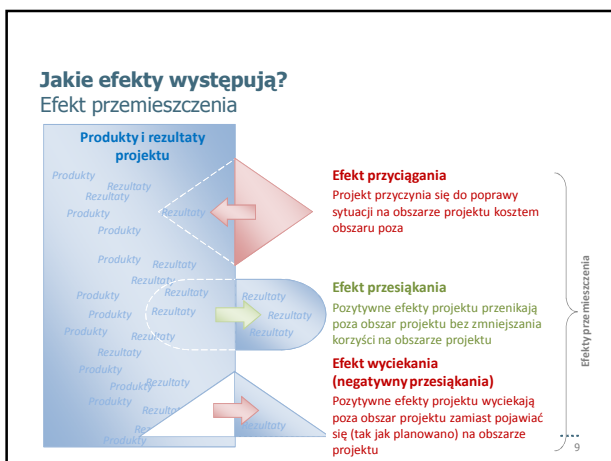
Jakie efekty występują?
Efekt przemieszczenia

Produkty i rezultaty projektu

Produkty
Rezultaty
Rezultaty
Produkty
Rezultaty
Produkty
Produkty
Rezultaty
Rezultaty
Produkty
Rezultaty
Rezultaty
Produkty
Rezultaty
Rezultaty
Produkty
Rezultaty
Rezultaty
Produkty
Produkty
Rezultaty
Produkty
Rezultaty
Rezultaty
Produkty
Rezultaty

Efekt przyciągania
Projekt przyczynia się do poprawy sytuacji na obszarze projektu kosztem obszaru poza

Efekt przesiąkania
Pozytywne efekty projektu przenikają poza obszar projektu bez zmniejszania korzyści na obszarze projektu

Efekt wyciekania (negatywny przesiąkania)
Pozytywne efekty projektu wyciekają poza obszar projektu zamiast pojawiać się (tak jak planowano) na obszarze projektu

Efekty przemieszczenia

9